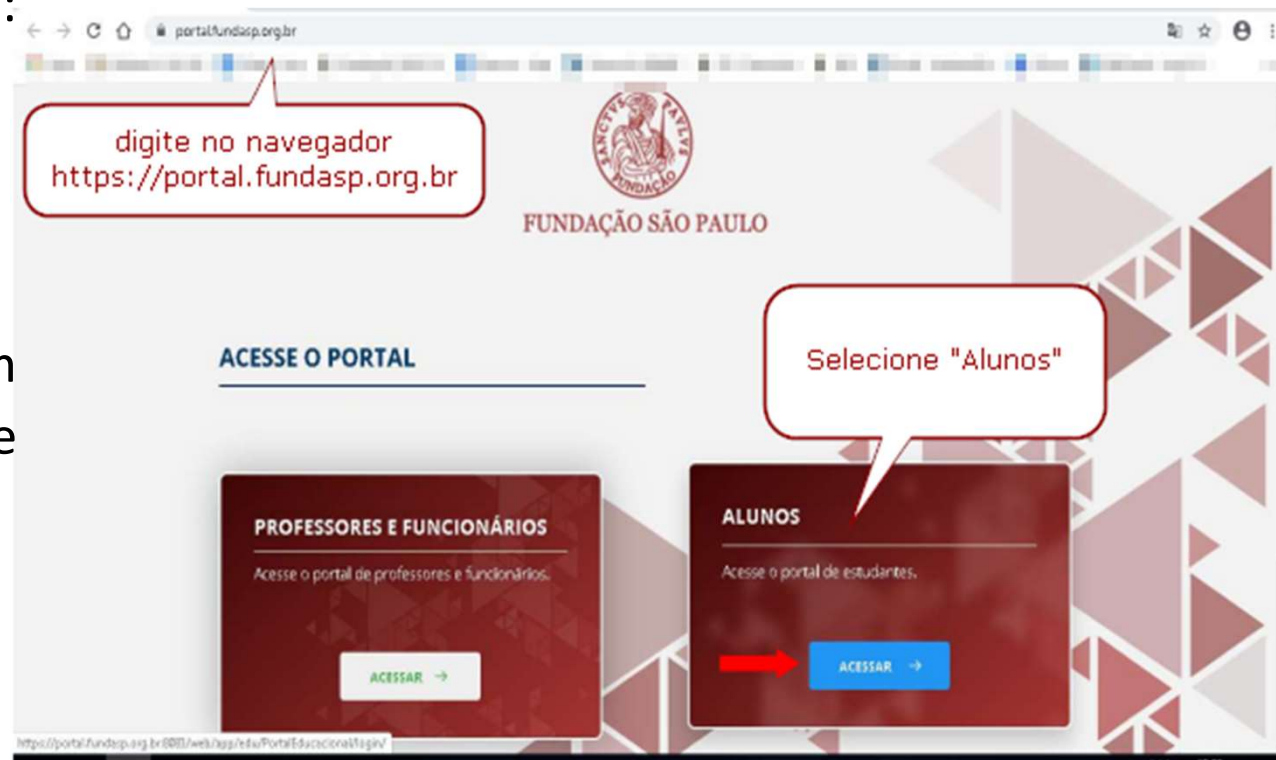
portal.fundasp.org.br

digite no navegador https://portal.fundasp.org.br

SANCTVS PAVLVS FUNDAÇÃO

FUNDAÇÃO SÃO PAULO

ACESSE O PORTAL

Selecione "Alunos"

PROFESSORES E FUNCIONÁRIOS

Acesse o portal de professores e funcionários.

ACESSAR →

ALUNOS

Acesse o portal de estudantes.

ACESSAR →

https://portal.fundasp.org.br:8083/web/app/edu/PortalEducacional/login/

n

e